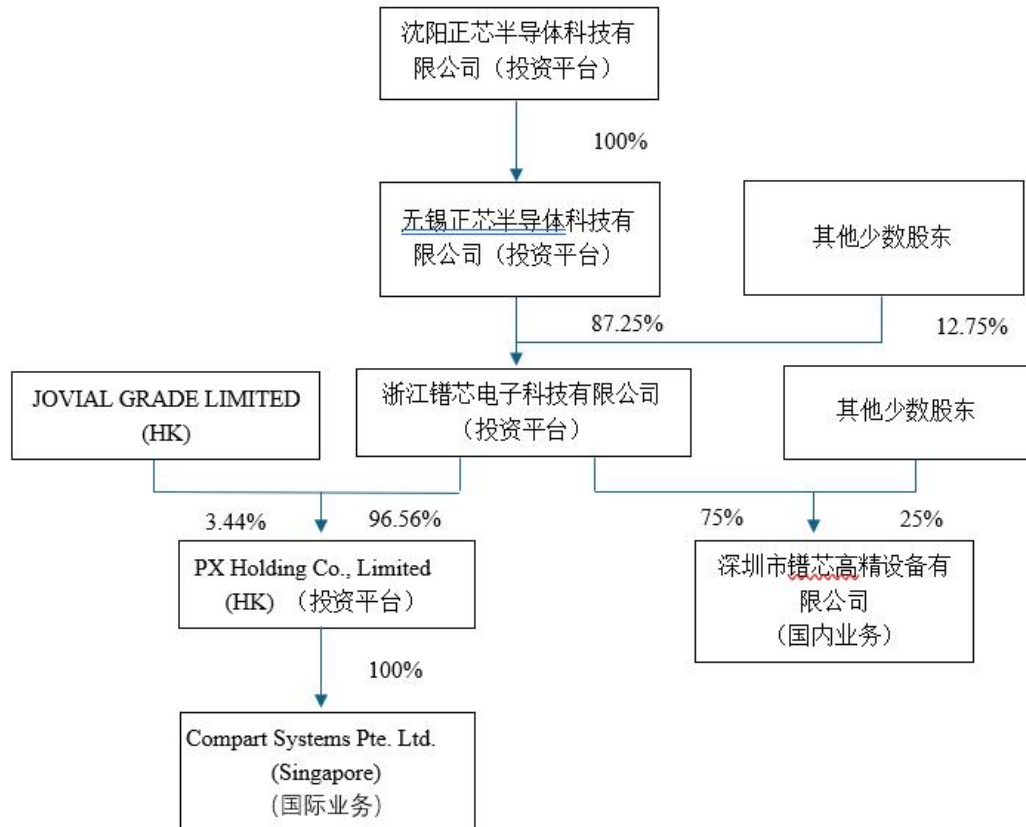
沈阳正芯半导体科技有限公司（投资平台）

100%

无锡正芯半导体科技有限公司（投资平台）

其他少数股东

87.25%

12.75%

JOVIAL GRADE LIMITED (HK)

浙江错芯电子科技有限公司（投资平台）

其他少数股东

3.44%

96.56%

75%

25%

PX Holding Co., Limited (HK) （投资平台）

深圳市错芯高精设备有限公司（国内业务）

100%

Compart Systems Pte. Ltd. (Singapore) （国际业务）